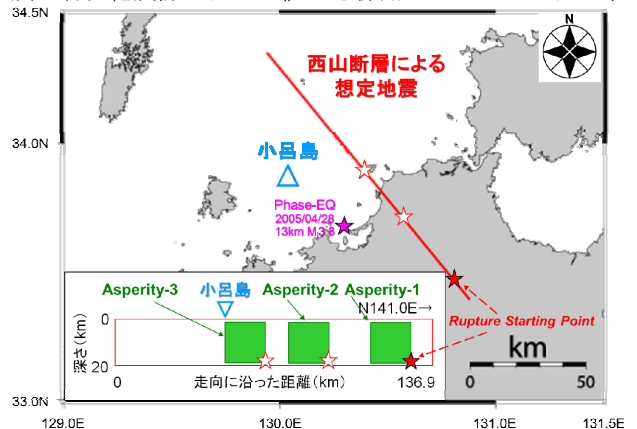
34.5N
34.0N
33.5N
33.0N
N
西山断層による想定地震
小呂島
Phase-EQ
2005/04/20
13km M3.3
Asperity-3
小呂島
Asperity-2
Asperity-1
N141.0E→
Rupture Starting Point
深さ(km)
0
20
0
走向に沿った距離(km)
136.9
km
0
50
129.0E
130.0E
131.0E
131.5E